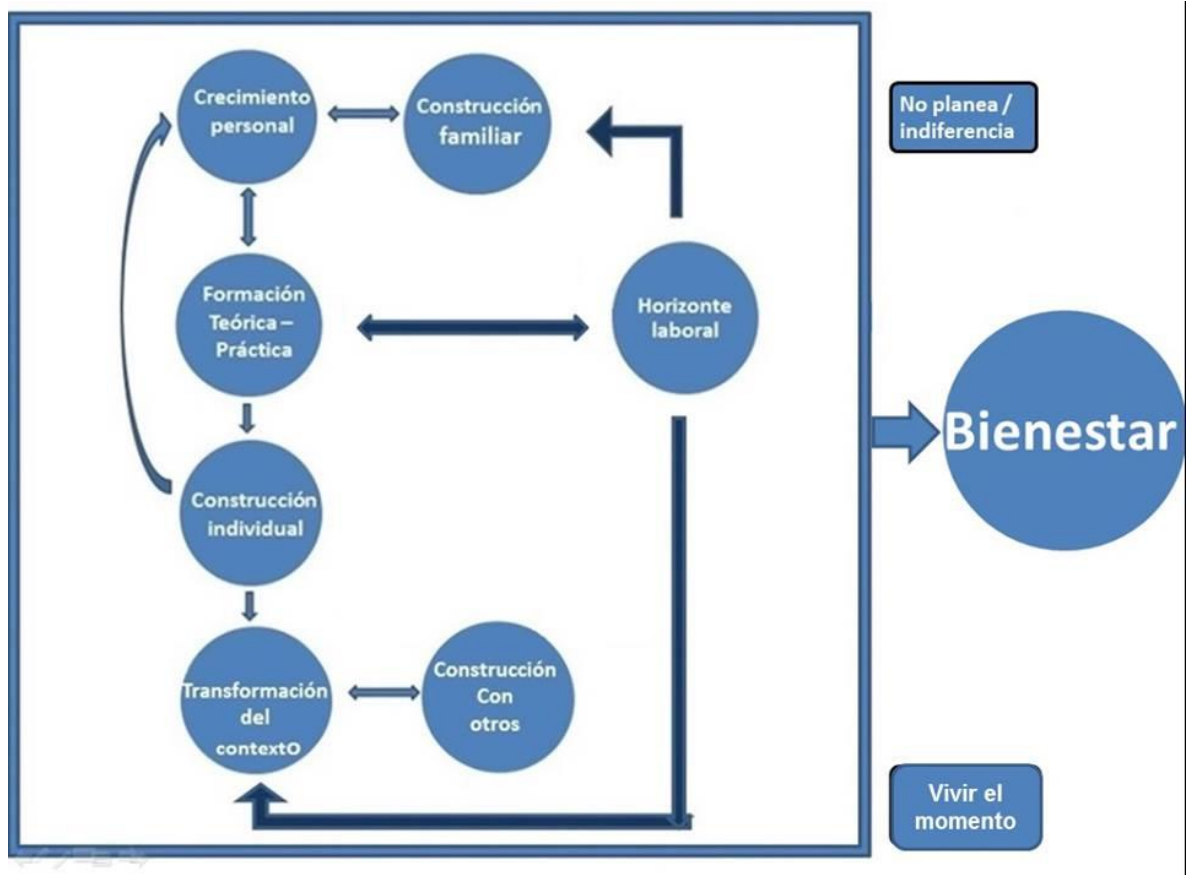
Crecimiento personal

Construcción familiar

No planea / indiferencia

Formación Teórica – Práctica

Horizonte laboral

Bienestar

Construcción individual

Transformación del contextO

Construcción Con otros

Vivir el momento